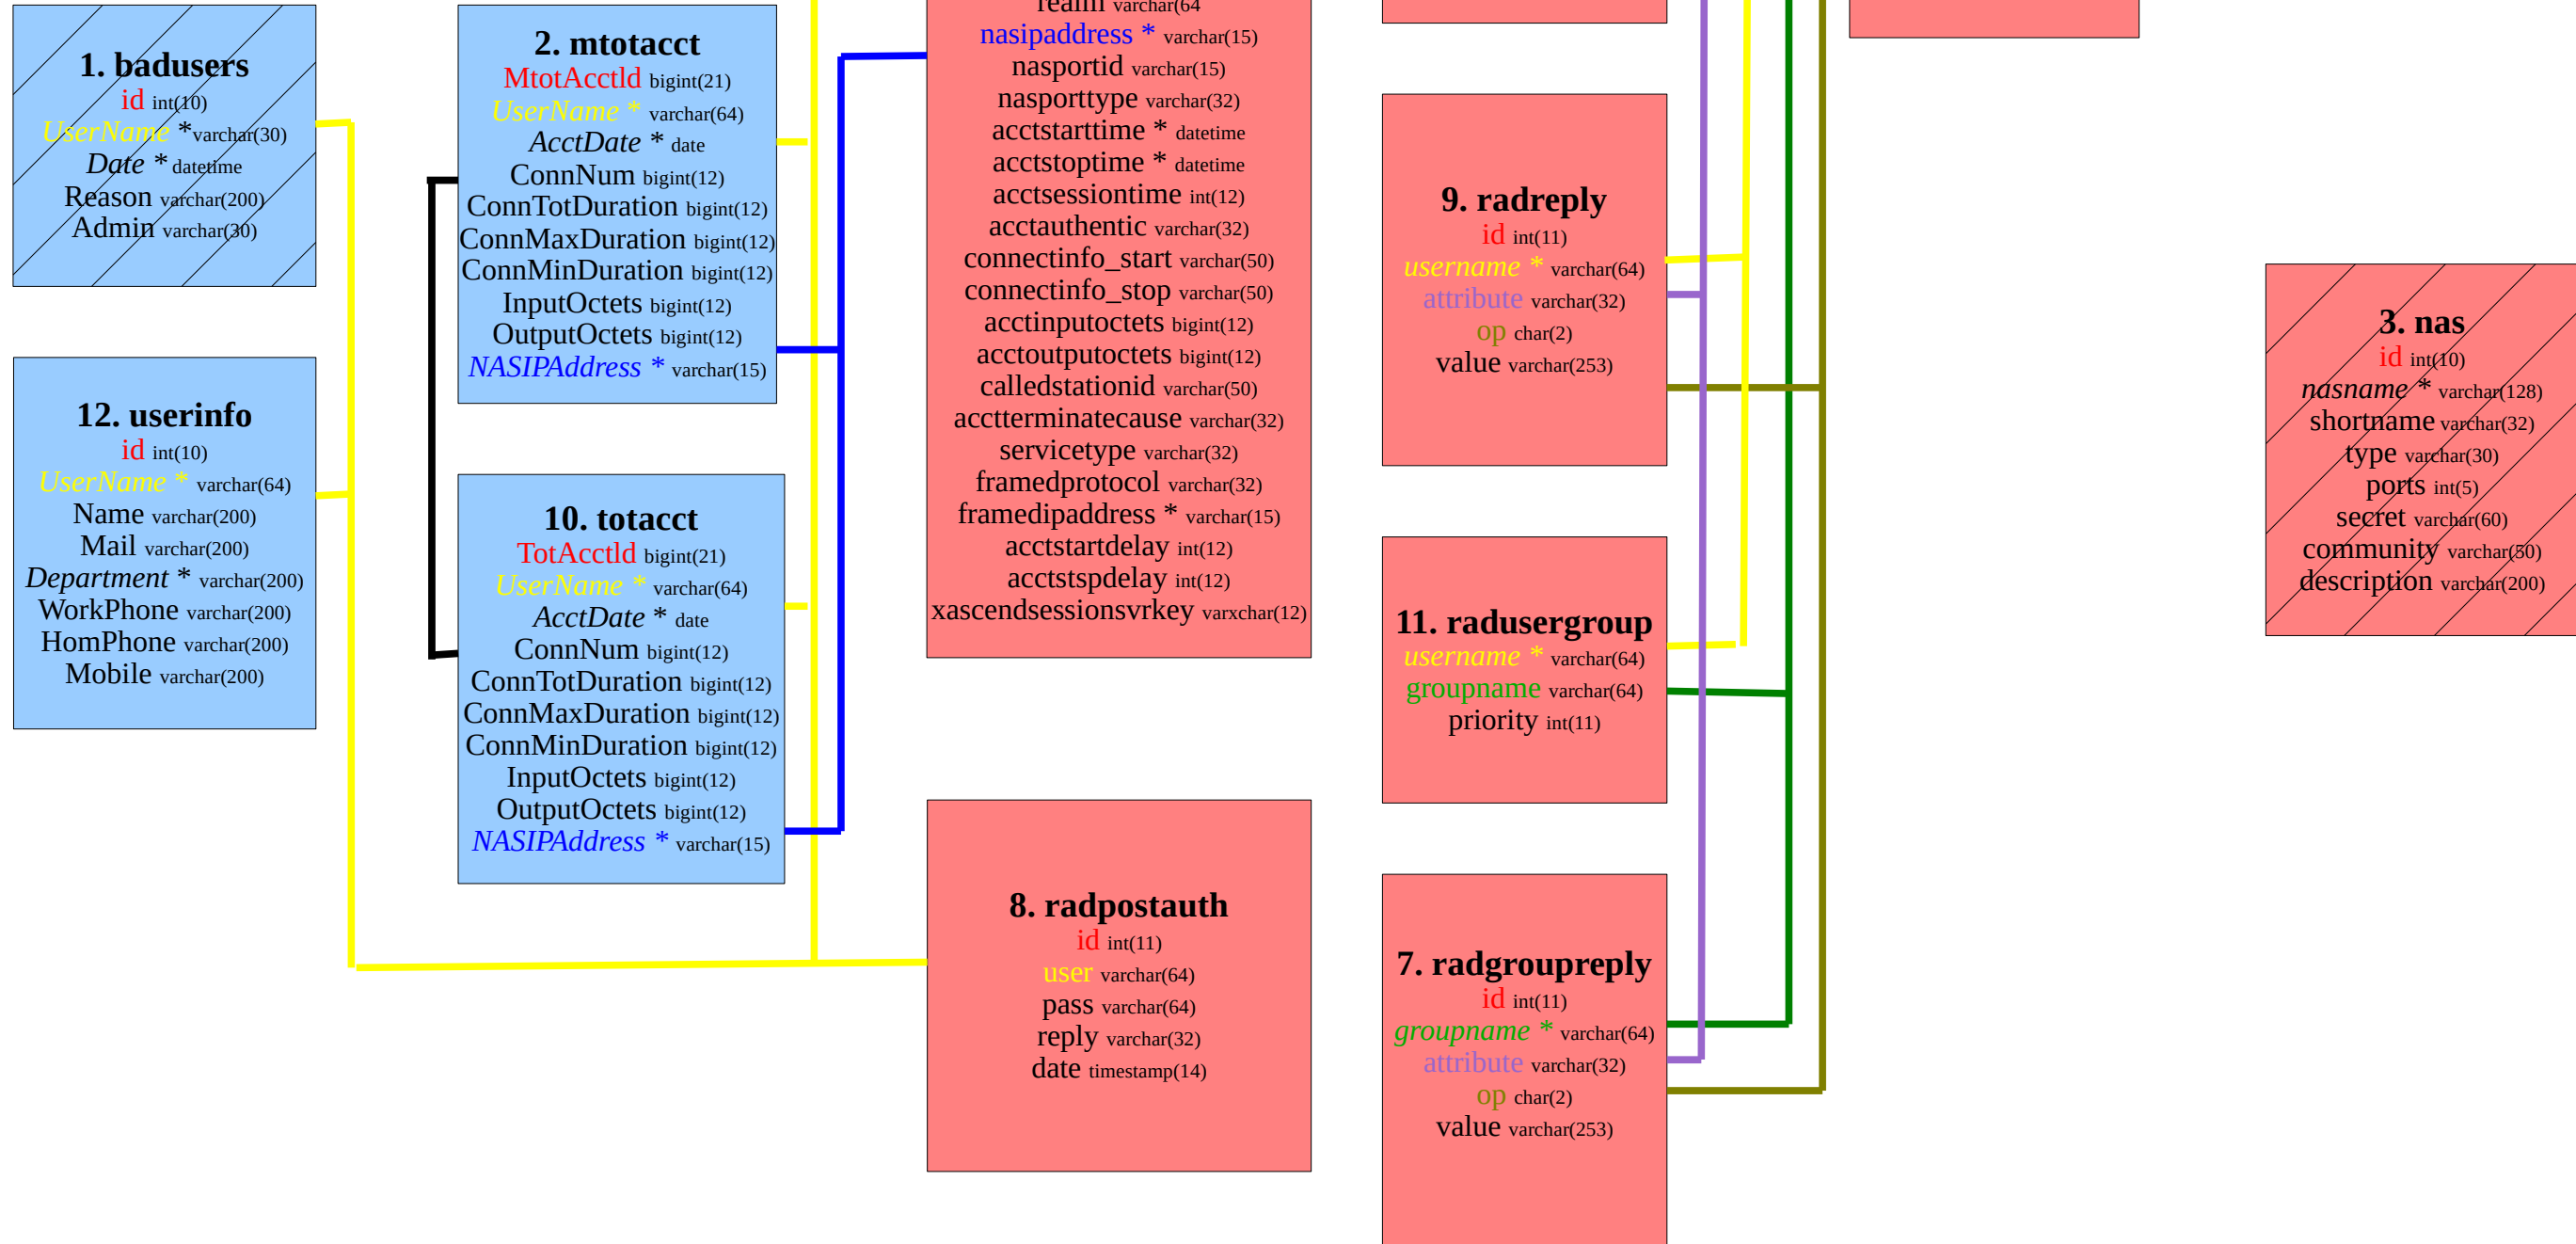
1. badusers
id int(10)
UserName *varchar(30)
Date * datetime
Reason varchar(200)
Admin varchar(30)

12. userinfo
id int(10)
UserName * varchar(64)
Name varchar(200)
Mail varchar(200)
Department * varchar(200)
WorkPhone varchar(200)
HomPhone varchar(200)
Mobile varchar(200)

2. mtotacct
MtotAcctId bigint(21)
UserName * varchar(64)
AcctDate * date
ConnNum bigint(12)
ConnTotDuration bigint(12)
ConnMaxDuration bigint(12)
ConnMinDuration bigint(12)
InputOctets bigint(12)
OutputOctets bigint(12)
NASIPAddress * varchar(15)

10. totacct
TotAcctId bigint(21)
UserName * varchar(64)
AcctDate * date
ConnNum bigint(12)
ConnTotDuration bigint(12)
ConnMaxDuration bigint(12)
ConnMinDuration bigint(12)
InputOctets bigint(12)
OutputOctets bigint(12)
NASIPAddress * varchar(15)

realm varchar(64
nasipaddress * varchar(15)
nasportid varchar(15)
nasporttype varchar(32)
acctstarttime * datetime
acctstoptime * datetime
acctsessiontime int(12)
acctauthentic varchar(32)
connectinfo_start varchar(50)
connectinfo_stop varchar(50)
acctinputoctets bigint(12)
acctoutputoctets bigint(12)
calledstationid varchar(50)
acctterminatecause varchar(32)
servicetype varchar(32)
framedprotocol varchar(32)
framedipaddress * varchar(15)
acctstartdelay int(12)
acctstspdelay int(12)
xascendsessionsvrkey varxchar(12)

8. radpostauth
id int(11)
user varchar(64)
pass varchar(64)
reply varchar(32)
date timestamp(14)

9. radreply
id int(11)
username * varchar(64)
attribute varchar(32)
op char(2)
value varchar(253)

11. radusergroup
username * varchar(64)
groupname varchar(64)
priority int(11)

7. radgroupreply
id int(11)
groupname * varchar(64)
attribute varchar(32)
op char(2)
value varchar(253)

3. nas
id int(10)
nasname * varchar(128)
shortname varchar(32)
type varchar(30)
ports int(5)
secret varchar(60)
community varchar(50)
description varchar(200)